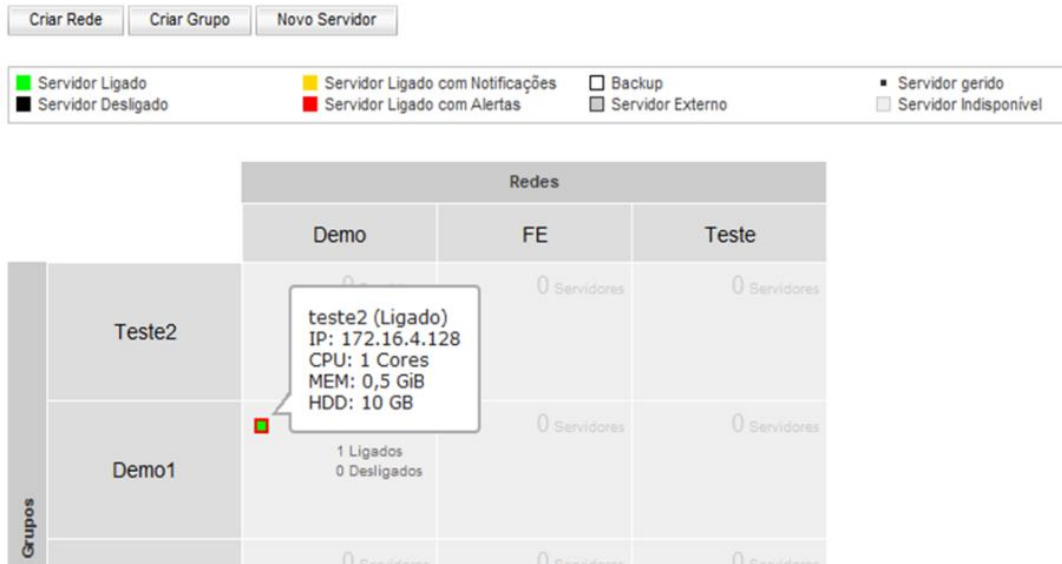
Criar Rede Criar Grupo Novo Servidor

Servidor Ligado
Servidor Desligado
Servidor Ligado com Notificações
Servidor Ligado com Alertas
Backup
Servidor Externo
Servidor gerido
Servidor Indisponível

| | | Redes | | |
|---|---|---|---|---|
| | | Demo | FE | Teste |
| Grupos | Teste2 | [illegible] | 0 Servidores | 0 Servidores |
| | Demo1 | 1 Ligados 0 Desligados | 0 Servidores | 0 Servidores |
| | | 0 Servidores | 0 Servidores | 0 Servidores |

teste2 (Ligado)
IP: 172.16.4.128
CPU: 1 Cores
MEM: 0,5 GiB
HDD: 10 GB